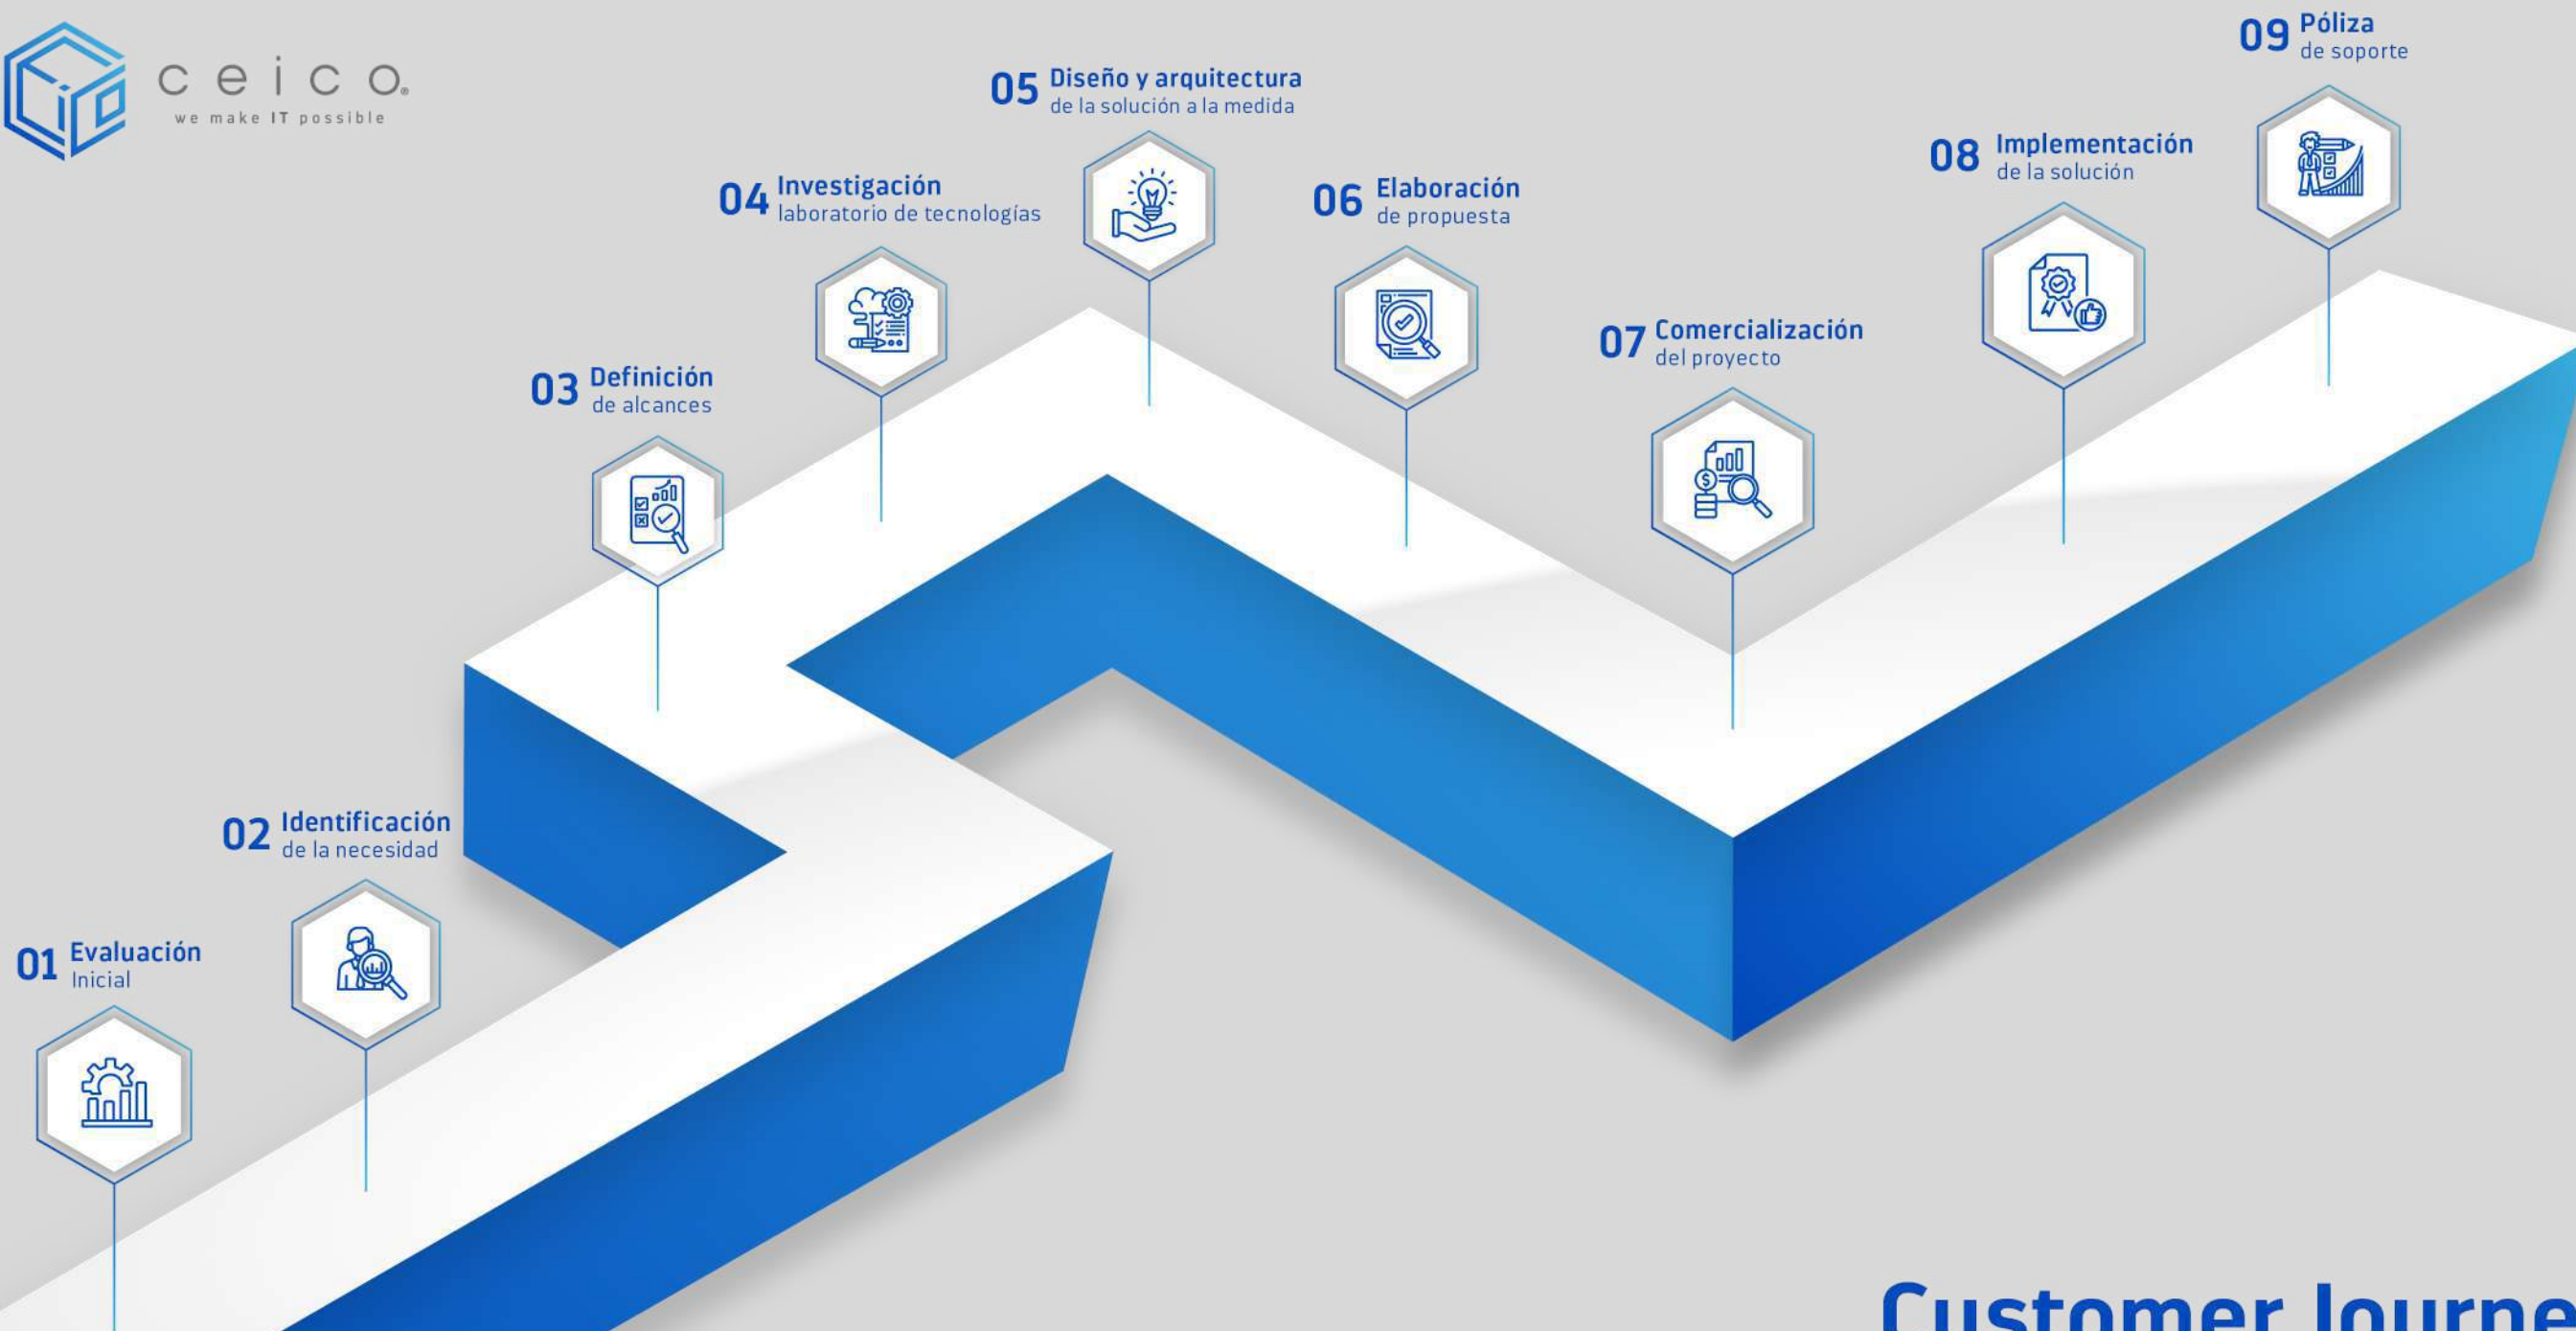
ceico.
we make IT possible

09 Póliza
de soporte

05 Diseño y arquitectura
de la solución a la medida

08 Implementación
de la solución

04 Investigación
laboratorio de tecnologías

06 Elaboración
de propuesta

07 Comercialización
del proyecto

03 Definición
de alcances

02 Identificación
de la necesidad

01 Evaluación
Inicial

Customer Journe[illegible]